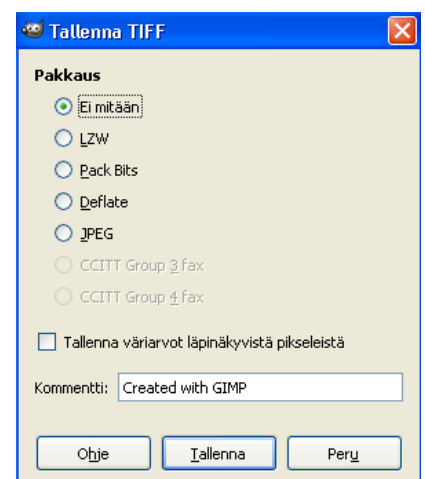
Tallenna TIFF

Pakkaus

Ei mitään

LZW

Pack Bits

Deflate

JPEG

CCITT Group 3 fax

CCITT Group 4 fax

Tallenna väriarvot läpinäkyvistä pikseleistä

Kommentti: Created with GIMP

Ohje

Tallenna

Peru